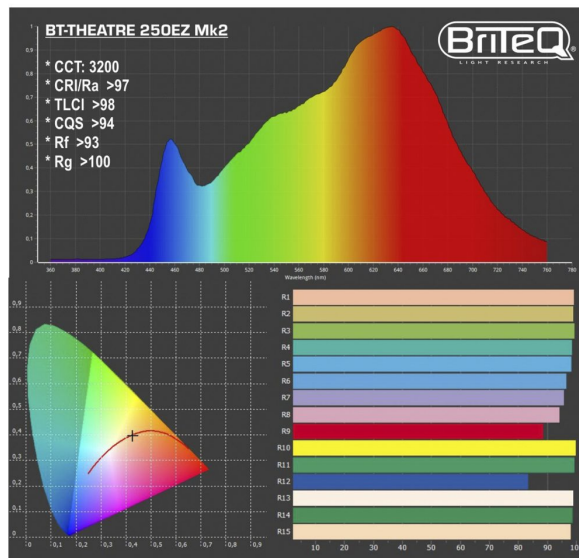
BT-THEATRE 250EZ Mk2

* CCT: 3200
* CRI/Ra >97
* TLCI >98
* CQS >94
* Rf >93
* Rg >100

BRITEQ
LIGHT RESEARCH

360 380 400 420 440 460 480 500 520 540 560 580 600 620 640 660 680 700 720 740 760 780
Wavelength (nm)

0,9
0,8
0,7
0,6
0,5
0,4
0,3
0,2
0,1
0 0,1 0,2 0,3 0,4 0,5 0,6 0,7 0,8 0,9

R1
R2
R3
R4
R5
R6
R7
R8
R9
R10
R11
R12
R13
R14
R15

10 20 30 40 50 60 70 80 90 10